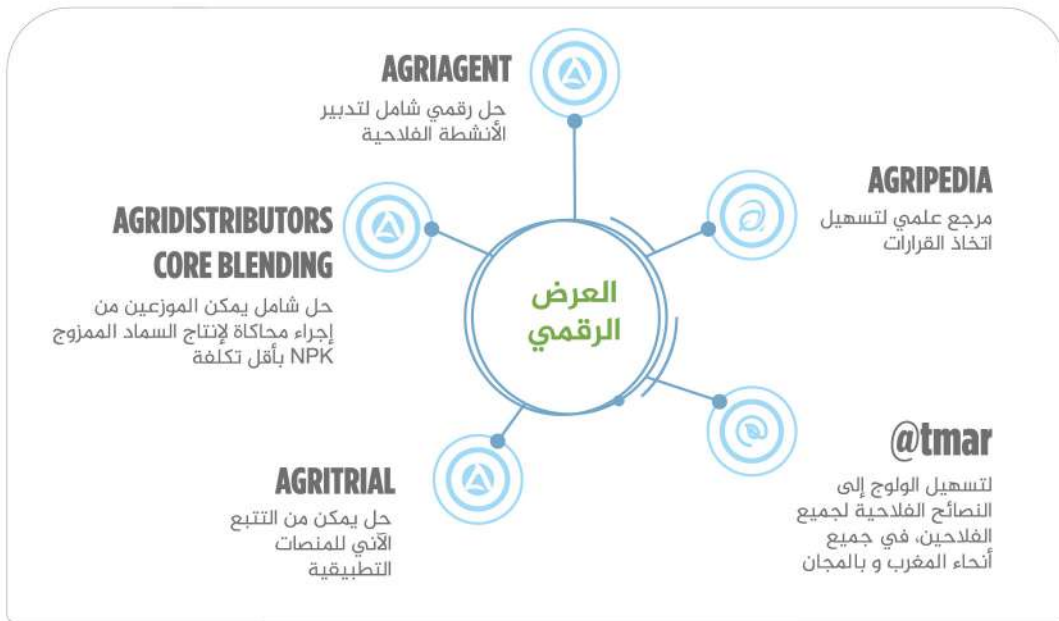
العرض الرقمي

AGRIAGENT
حل رقمي شامل لتدبير الأنشطة الفلاحية

AGRIPEDIA
مرجع علمي لتسهيل اتخاذ القرارات

AGRIDISTRIBUTORS CORE BLENDING
حل شامل يمكن الموزعين من إجراء محاكاة لإنتاج السماد الممزوج NPK بأقل تكلفة

@tmar
لتسهيل الولوج إلى النصائح الفلاحية لجميع الفلاحين، في جميع أنحاء المغرب و بالمجان

AGRITRIAL
حل يمكن من التتبع الآني للمنصات التطبيقية